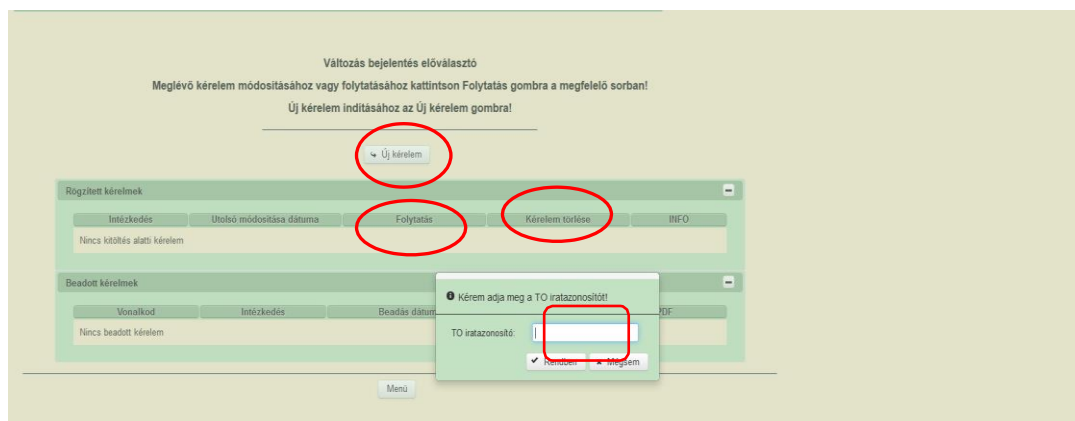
Változás bejelentés előválasztó

Meglévő kérelem módosításához vagy folytatásához kattintson Folytatás gombra a megfelelő sorban!

Új kérelem indításához az Új kérelem gombra!

Új kérelem

Rögzített kérelmek

| Intézkedés | Utolsó módosítása dátuma | Folytatás | Kérelem törlése | INFO |
|---|---|---|---|---|
| Nincs kitöltés alatti kérelem | | | | |

Beadott kérelmek

| Vonalkod | Intézkedés | Beadás dátum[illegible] | PDF |
|---|---|---|---|
| Nincs beadott kérelem | | | |

Kérem adja meg a TO iratazonosítót!

TO iratazonosító:

Rendben Mégsem

Menü